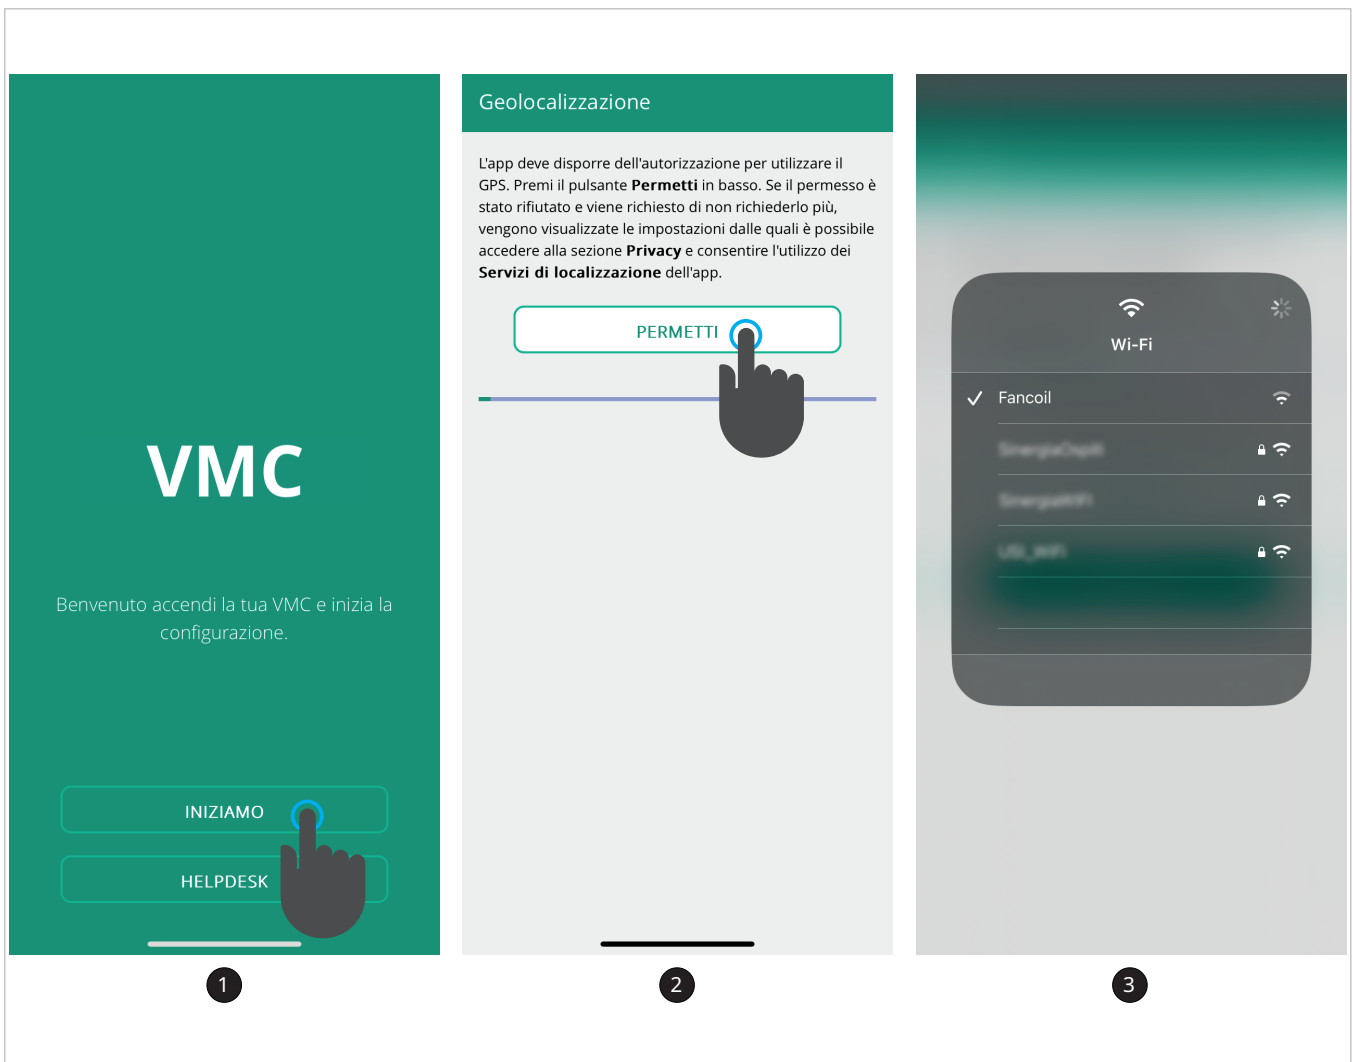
VMC

Benvenuto accendi la tua VMC e inizia la configurazione.

INIZIAMO

HELPDESK

1

Geolocalizzazione

L'app deve disporre dell'autorizzazione per utilizzare il GPS. Premi il pulsante **Permetti** in basso. Se il permesso è stato rifiutato e viene richiesto di non richiederlo più, vengono visualizzate le impostazioni dalle quali è possibile accedere alla sezione **Privacy** e consentire l'utilizzo dei **Servizi di localizzazione** dell'app.

PERMETTI

2

Wi-Fi

Fancoil

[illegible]

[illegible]

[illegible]

3